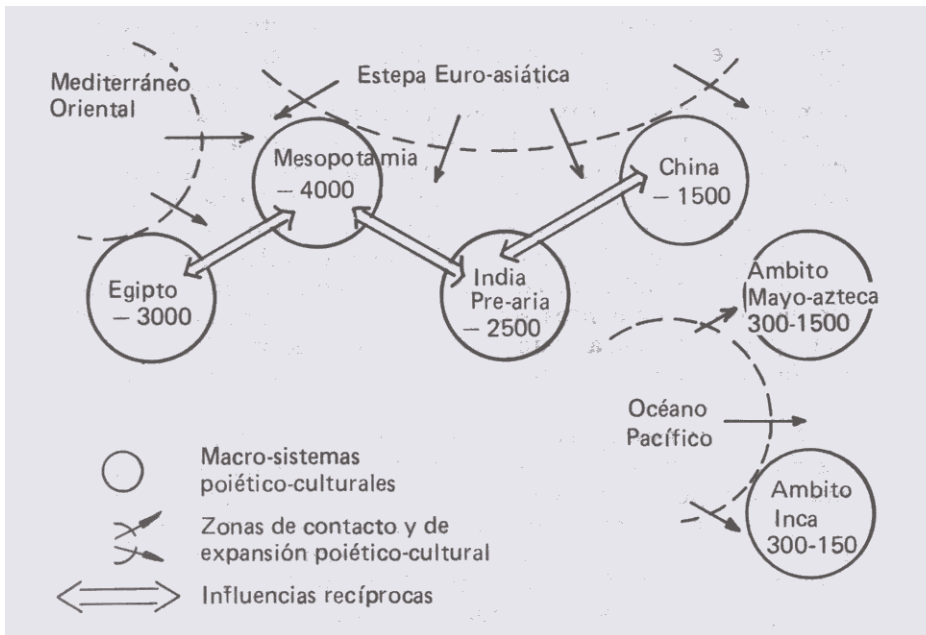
Mediterráneo Oriental

Estepa Euro-asiática

Mesopotamia
– 4000

China
– 1500

Egipto
– 3000

India
Pre-aria
– 2500

Ambito
Mayo-azteca
300-1500

Océano
Pacífico

Ambito
Inca
300-150

Macro-sistemas poiético-culturales

Zonas de contacto y de expansión poiético-cultural

Influencias recíprocas